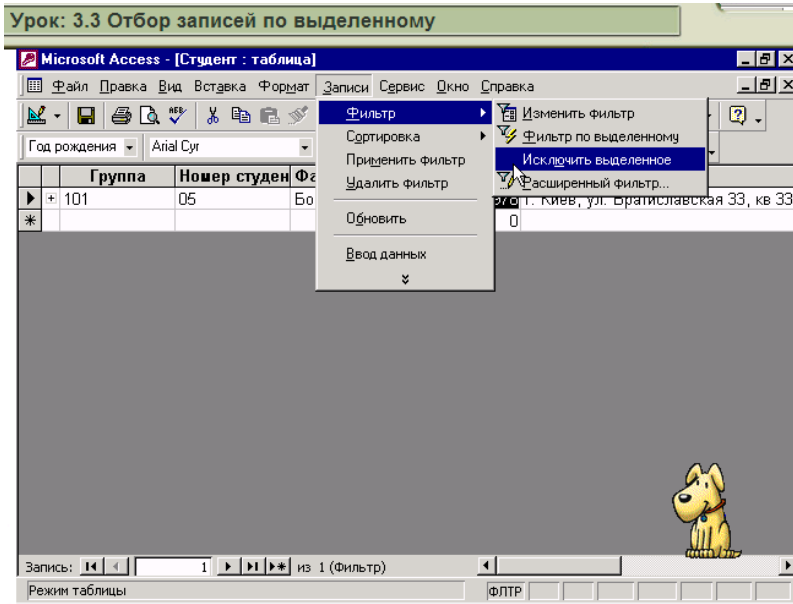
Урок: 3.3 Отбор записей по выделенному

Microsoft Access - [Студент : таблица]

Файл Правка Вид Вставка Формат Записи Сервис Окно Справка

Год рождения Arial Cyr

| | Группа | Номер студен | Фа |
|---|---|---|---|
| ▶ + | 101 | 05 | Бо |
| * | | | |

Фильтр
Сортировка
Применить фильтр
Удалить фильтр
Обновить
Ввод данных

Изменить фильтр
Фильтр по выделенному
Исключить выделенное
Расширенный фильтр...

г. Киев, ул. Братиславская 33, кв 33

0

Запись: 1 из 1 (Фильтр)

Режим таблицы

ФЛТР